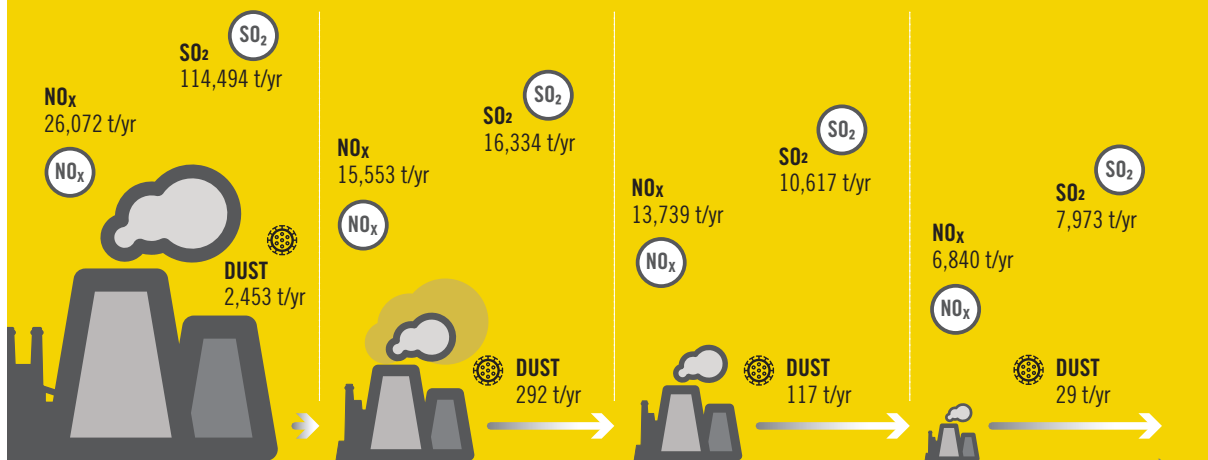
$SO_2$
114,494 t/yr
$SO_2$

$NO_x$
26,072 t/yr
$NO_x$

DUST
2,453 t/yr

$NO_x$
15,553 t/yr
$NO_x$

$SO_2$
16,334 t/yr
$SO_2$

DUST
292 t/yr

$NO_x$
13,739 t/yr
$NO_x$

$SO_2$
10,617 t/yr
$SO_2$

DUST
117 t/yr

$NO_x$
6,840 t/yr
$NO_x$

$SO_2$
7,973 t/yr
$SO_2$

DUST
29 t/yr